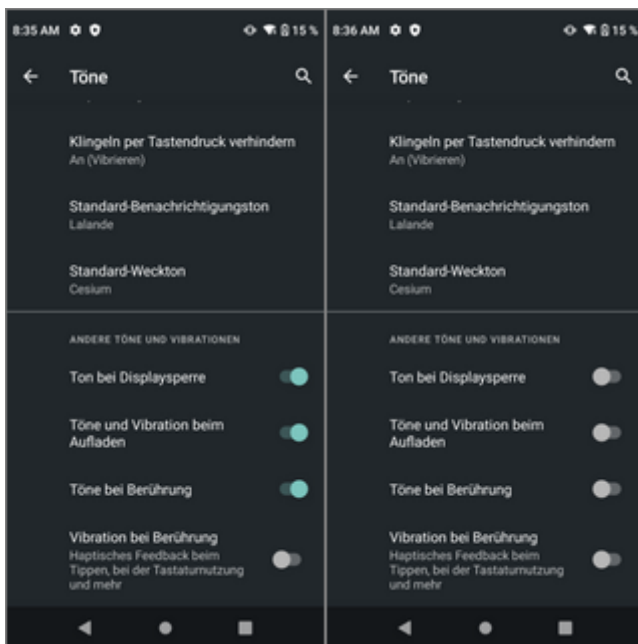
8:35 AM 15 %

Töne

Klingeln per Tastendruck verhindern
An (Vibrieren)

Standard-Benachrichtigungston
Lalande

Standard-Weckton
Cesium

ANDERE TÖNE UND VIBRATIONEN

Ton bei Displaysperre

Töne und Vibration beim Aufladen

Töne bei Berührung

Vibration bei Berührung
Haptisches Feedback beim Tippen, bei der Tastaturnutzung und mehr

8:36 AM 15 %

Töne

Klingeln per Tastendruck verhindern
An (Vibrieren)

Standard-Benachrichtigungston
Lalande

Standard-Weckton
Cesium

ANDERE TÖNE UND VIBRATIONEN

Ton bei Displaysperre

Töne und Vibration beim Aufladen

Töne bei Berührung

Vibration bei Berührung
Haptisches Feedback beim Tippen, bei der Tastaturnutzung und mehr